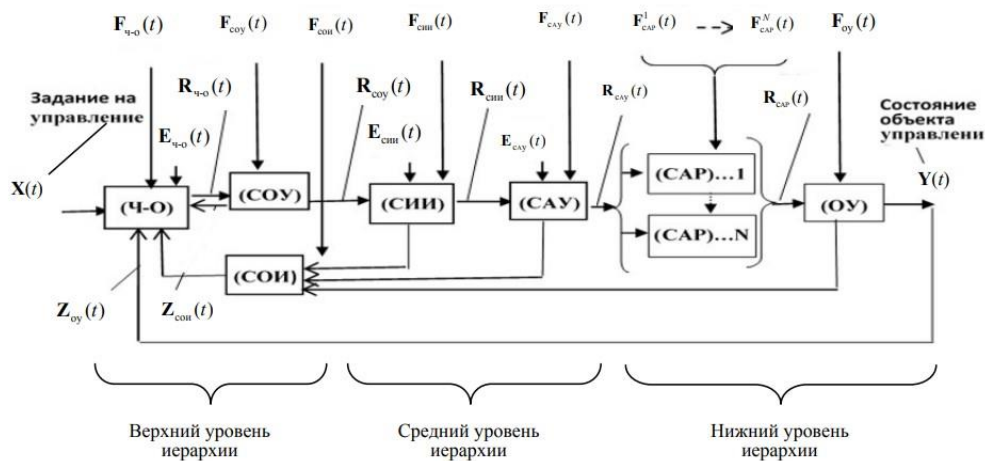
$\mathbf{F}_{ч\text{-}о}(t)$ $\mathbf{F}_{соу}(t)$ $\mathbf{F}_{сои}(t)$ $\mathbf{F}_{сии}(t)$ $\mathbf{F}_{сау}(t)$ $\mathbf{F}^{1}_{сар}(t)$ $\mathbf{F}^{N}_{сар}(t)$ $\mathbf{F}_{оу}(t)$

Задание на управление

$\mathbf{R}_{ч\text{-}о}(t)$ $\mathbf{R}_{соу}(t)$ $\mathbf{R}_{сии}(t)$ $\mathbf{R}_{сау}(t)$ $\mathbf{R}_{сар}(t)$

Состояние объекта управлени

$\mathbf{E}_{ч\text{-}о}(t)$ $\mathbf{E}_{сии}(t)$ $\mathbf{E}_{сау}(t)$

$\mathbf{X}(t)$

(Ч-О) (СОУ) (СИИ) (САУ) (САР)...1 (САР)...N (ОУ)

$\mathbf{Y}(t)$

(СОИ)

$\mathbf{Z}_{оу}(t)$ $\mathbf{Z}_{сои}(t)$

Верхний уровень иерархии

Средний уровень иерархии

Нижний уровень иерархии